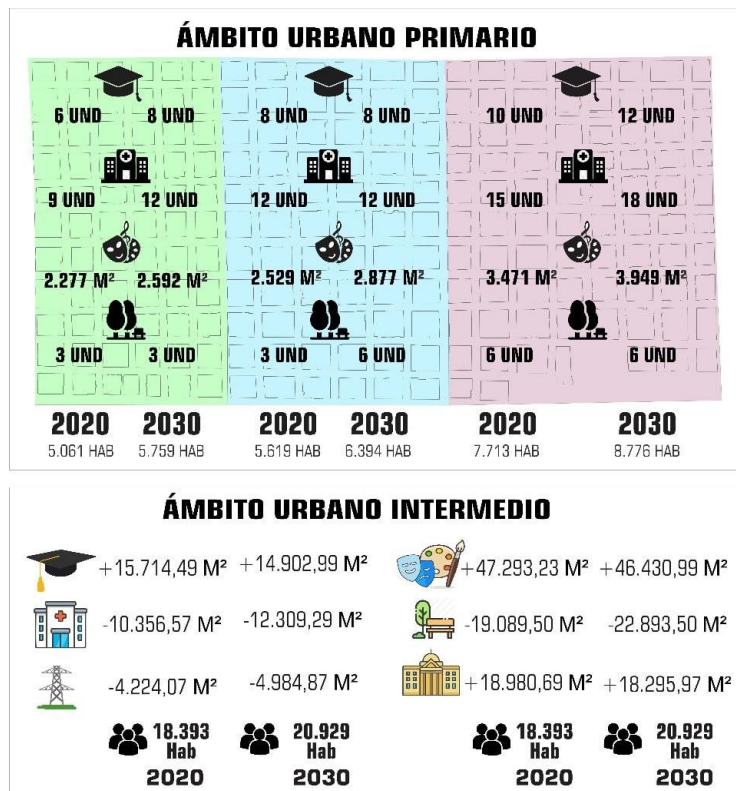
ÁMBITO URBANO PRIMARIO

6 UND 8 UND
9 UND 12 UND
2.277 M² 2.592 M²
3 UND 3 UND

8 UND 8 UND
12 UND 12 UND
2.529 M² 2.877 M²
3 UND 6 UND

10 UND 12 UND
15 UND 18 UND
3.471 M² 3.949 M²
6 UND 6 UND

2020 5.061 HAB
2030 5.759 HAB
2020 5.619 HAB
2030 6.394 HAB
2020 7.713 HAB
2030 8.776 HAB

ÁMBITO URBANO INTERMEDIO

+15.714,49 M² +14.902,99 M²
-10.356,57 M² -12.309,29 M²
-4.224,07 M² -4.984,87 M²
18.393 Hab 2020
20.929 Hab 2030

+47.293,23 M² +46.430,99 M²
-19.089,50 M² -22.893,50 M²
+18.980,69 M² +18.295,97 M²
18.393 Hab 2020
20.929 Hab 2030